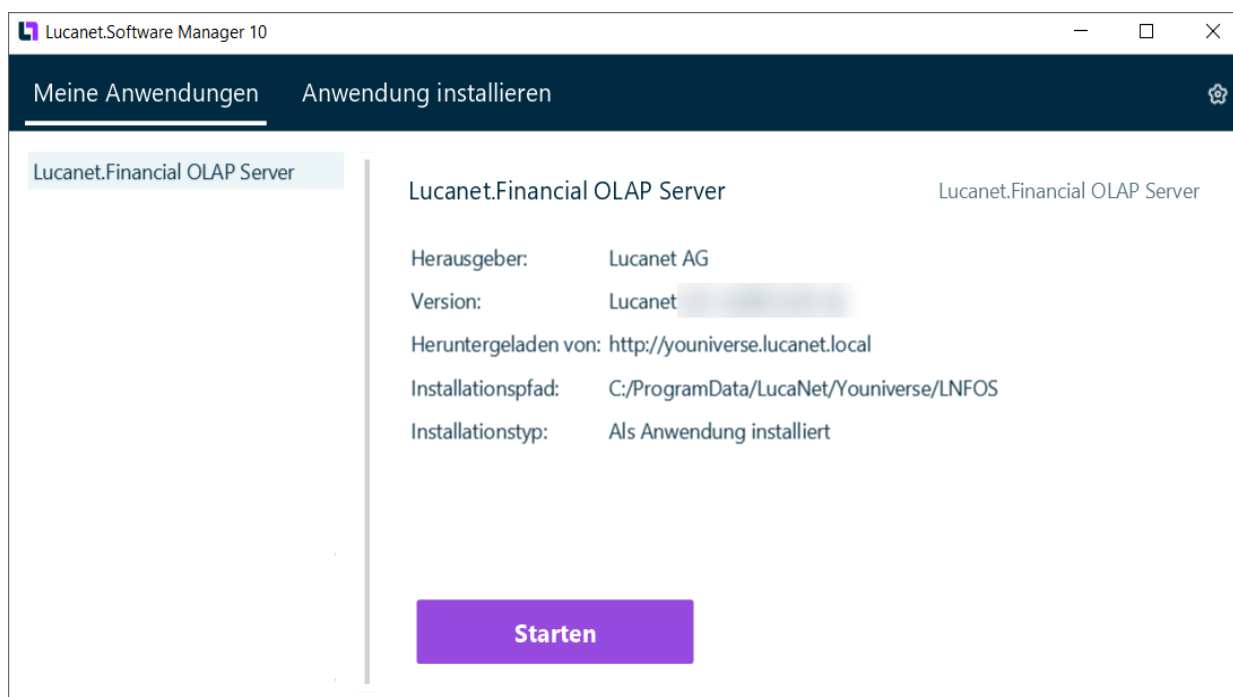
Lucanet.Software Manager 10

Meine Anwendungen Anwendung installieren

Lucanet.Financial OLAP Server

Lucanet.Financial OLAP Server

Lucanet.Financial OLAP Server

| | |
|---|---|
| Herausgeber: | Lucanet AG |
| Version: | Lucanet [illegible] |
| Heruntergeladen von: | http://youniverse.lucanet.local |
| Installationspfad: | C:/ProgramData/LucaNet/Youniverse/LNFOS |
| Installationstyp: | Als Anwendung installiert |

Starten